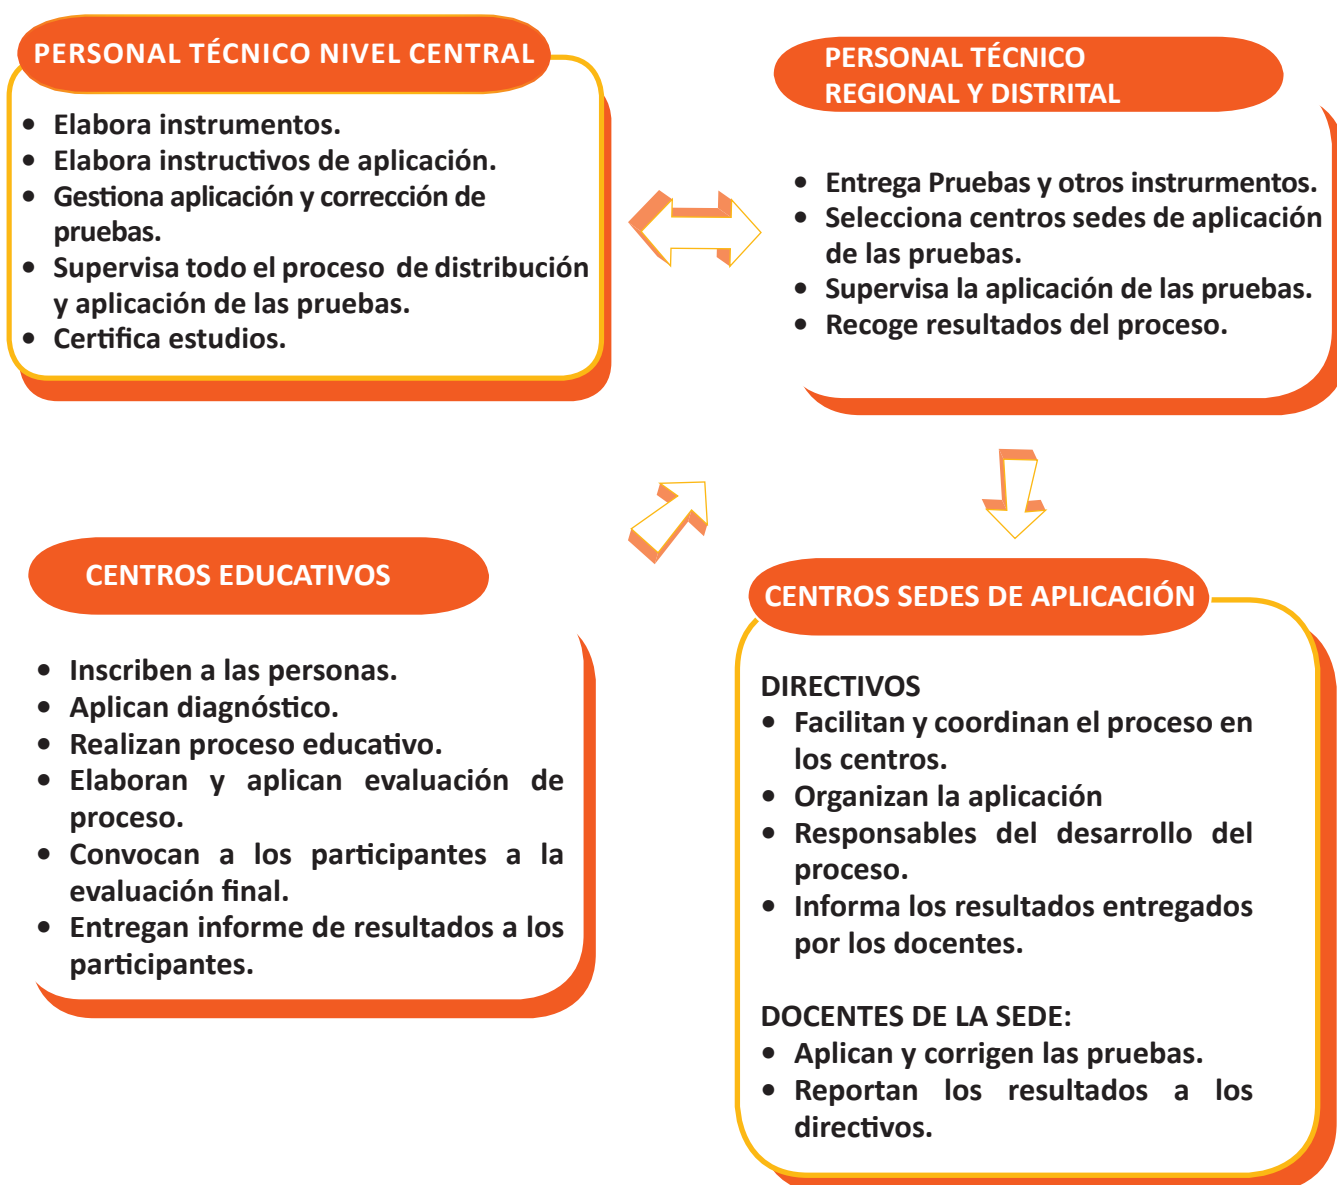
PERSONAL TÉCNICO NIVEL CENTRAL

- Elabora instrumentos.
- Elabora instructivos de aplicación.
- Gestiona aplicación y corrección de pruebas.
- Supervisa todo el proceso de distribución y aplicación de las pruebas.
- Certifica estudios.

PERSONAL TÉCNICO REGIONAL Y DISTRITAL

- Entrega Pruebas y otros instrurmentos.
- Selecciona centros sedes de aplicación de las pruebas.
- Supervisa la aplicación de las pruebas.
- Recoge resultados del proceso.

CENTROS EDUCATIVOS

- Inscriben a las personas.
- Aplican diagnóstico.
- Realizan proceso educativo.
- Elaboran y aplican evaluación de proceso.
- Convocan a los participantes a la evaluación final.
- Entregan informe de resultados a los participantes.

CENTROS SEDES DE APLICACIÓN

DIRECTIVOS
- Facilitan y coordinan el proceso en los centros.
- Organizan la aplicación
- Responsables del desarrollo del proceso.
- Informa los resultados entregados por los docentes.

DOCENTES DE LA SEDE:
- Aplican y corrigen las pruebas.
- Reportan los resultados a los directivos.